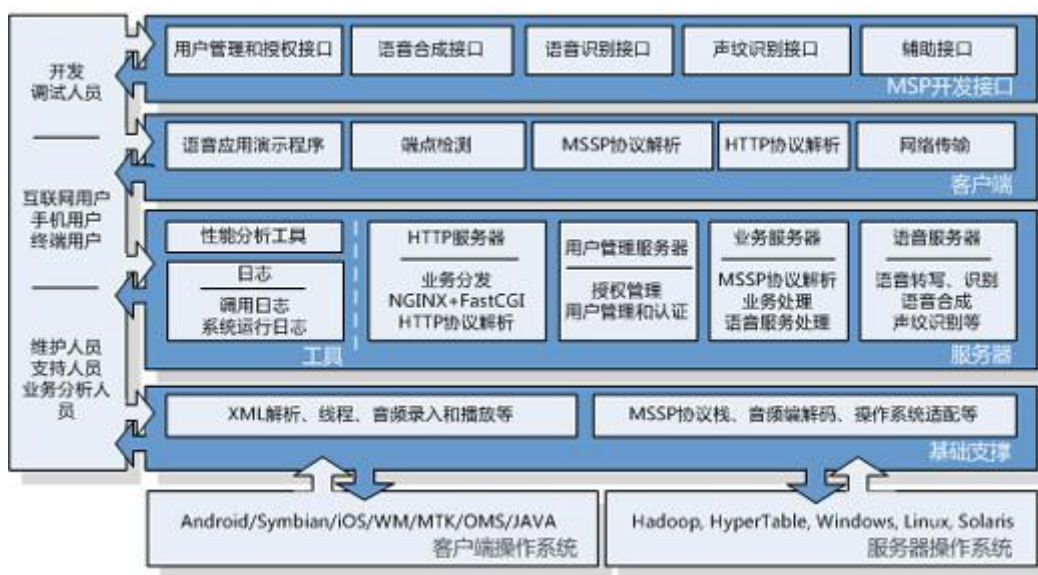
开发调试人员

互联网用户
手机用户
终端用户

维护人员
支持人员
业务分析人员

用户管理和授权接口
语音合成接口
语音识别接口
声纹识别接口
辅助接口
MSP开发接口

语音应用演示程序
端点检测
MSSP协议解析
HTTP协议解析
网络传输
客户端

性能分析工具
日志
调用日志
系统运行日志
工具

HTTP服务器
业务分发
NGINX+FastCGI
HTTP协议解析

用户管理服务器
授权管理
用户管理和认证

业务服务器
MSSP协议解析
业务处理
语音服务处理

语音服务器
语音转写、识别
语音合成
声纹识别等
服务器

XML解析、线程、音频录入和播放等
MSSP协议栈、音频编解码、操作系统适配等
基础支撑

Android/Symbian/iOS/WM/MTK/OMS/JAVA
客户端操作系统

Hadoop, HyperTable, Windows, Linux, Solaris
服务器操作系统